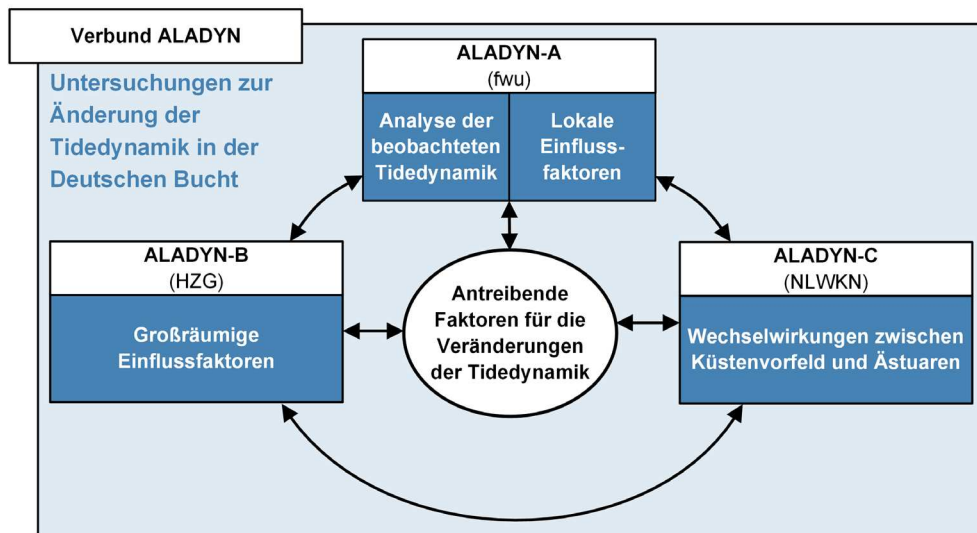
Verbund ALADYN

Untersuchungen zur Änderung der Tidedynamik in der Deutschen Bucht

ALADYN-A
(fwu)

Analyse der beobachteten Tidedynamik

Lokale Einflussfaktoren

ALADYN-B
(HZG)

Großräumige Einflussfaktoren

Antreibende Faktoren für die Veränderungen der Tidedynamik

ALADYN-C
(NLWKN)

Wechselwirkungen zwischen Küstenvorfeld und Ästuaren